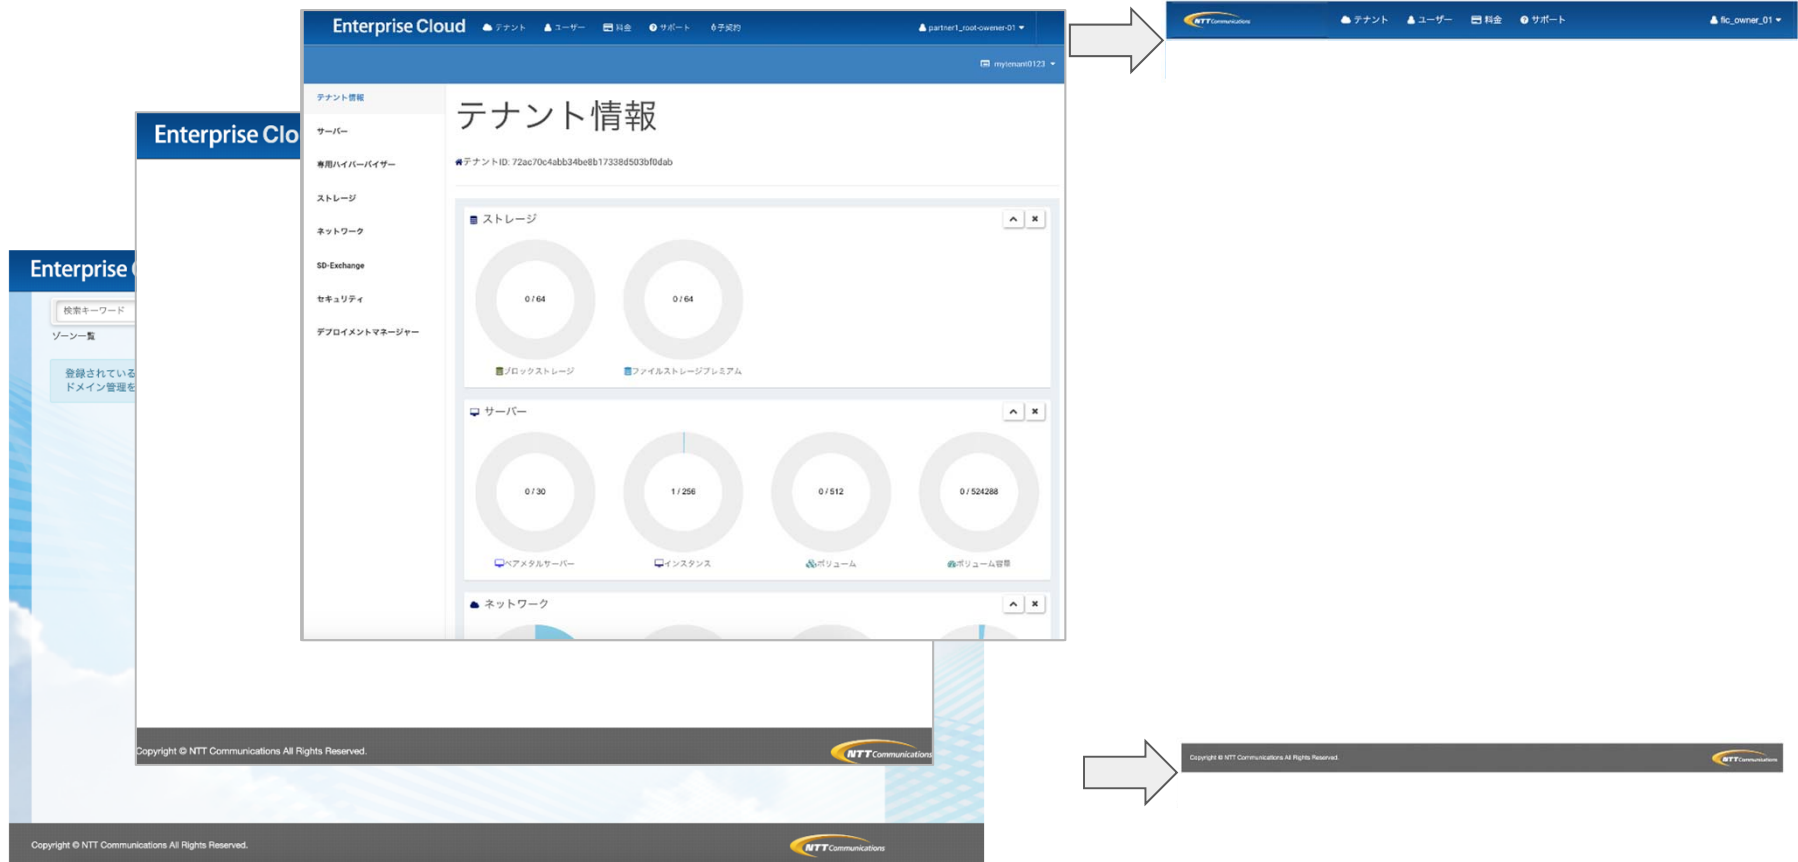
Enterprise Cloud テナント ユーザー 料金 サポート 予約 partner1_root-owner-01

mytenant0123

テナント情報
サーバー
専用ハイパーバイザー
ストレージ
ネットワーク
SD-Exchange
セキュリティ
デプロイメントマネージャー

テナント情報

テナントID: 72ac70c4abb34be8b17338d503bf0dab

ストレージ

0 / 64
0 / 64
ブロックストレージ
ファイルストレージプレミアム

サーバー

0 / 30
1 / 256
0 / 512
0 / 524288
ベアメタルサーバー
インスタンス
ボリューム
ボリューム容量

ネットワーク

Enterprise Clo

Copyright © NTT Communications All Rights Reserved.

NTT Communications

Enterprise

検索キーワード

ゾーン一覧

登録されている
ドメイン管理を

Copyright © NTT Communications All Rights Reserved.

NTT Communications

NTT Communications テナント ユーザー 料金 サポート fic_owner_01

Copyright © NTT Communications All Rights Reserved.

NTT Communications